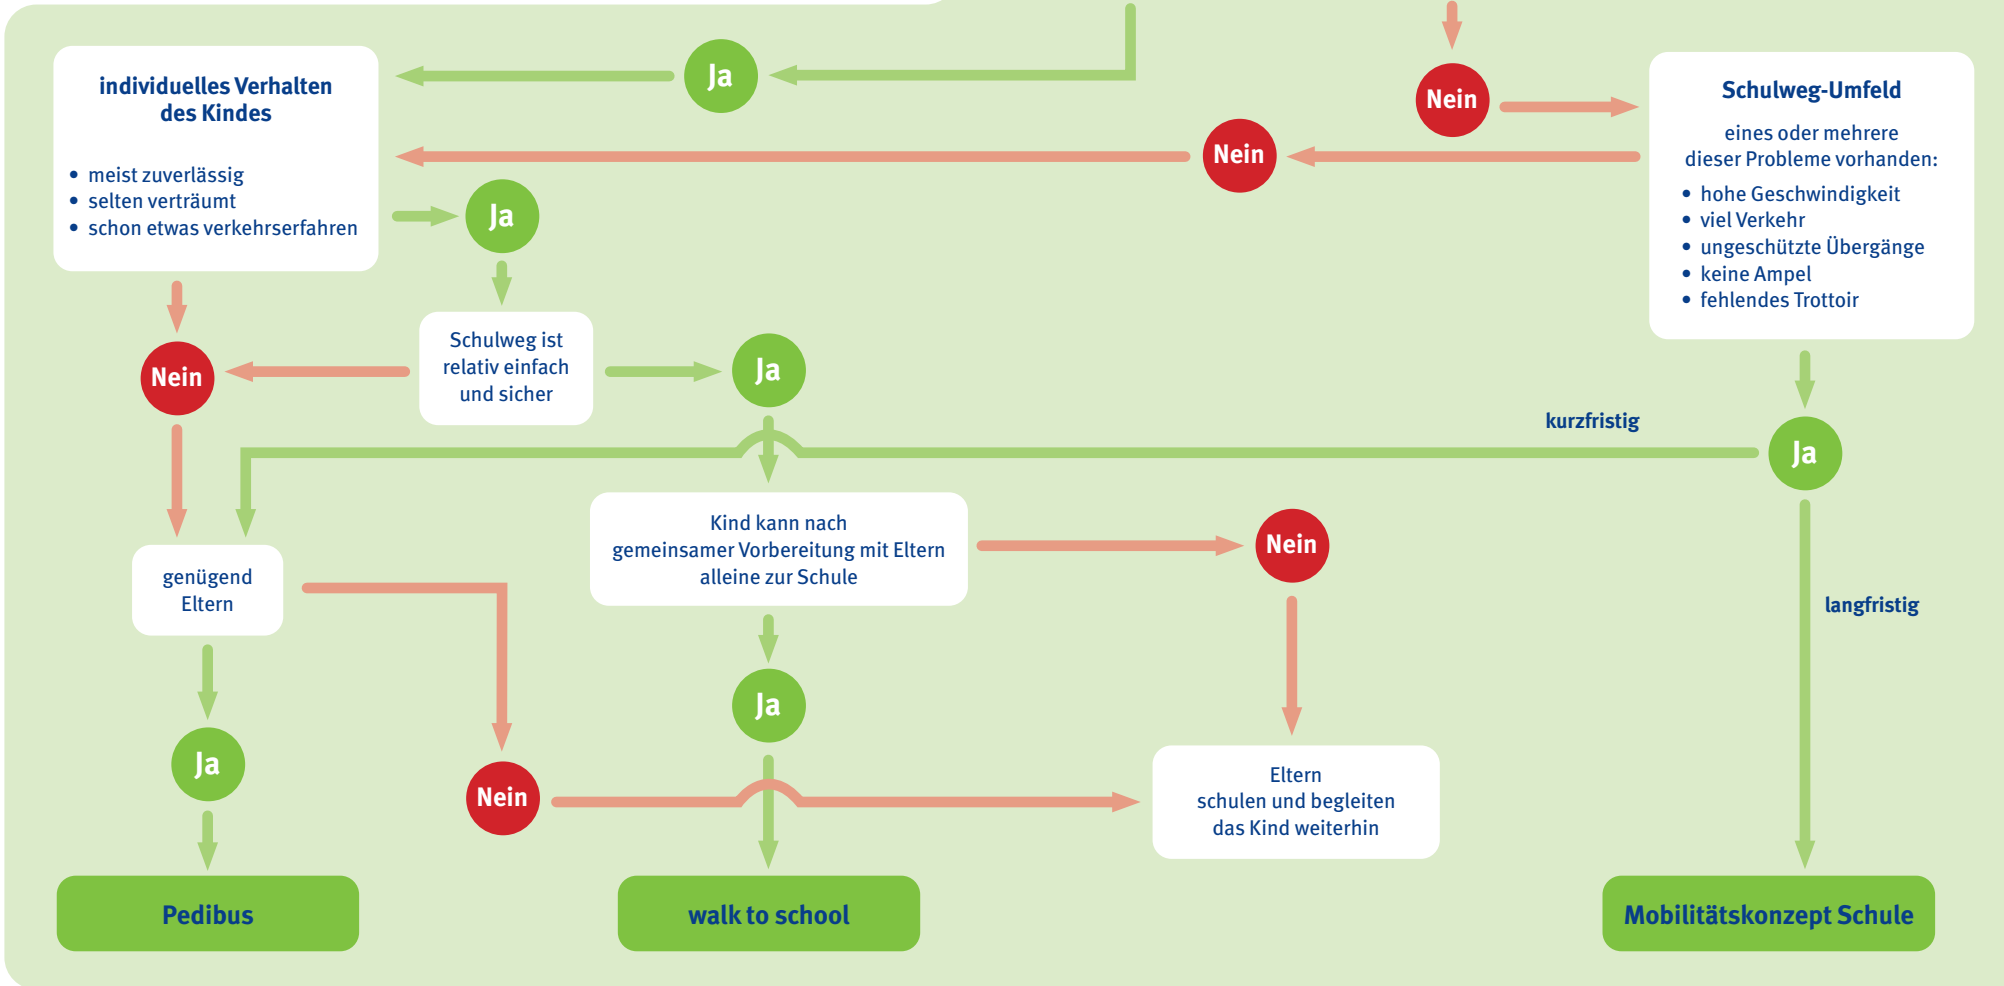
Ja

Nein

individuelles Verhalten des Kindes

- meist zuverlässig
- selten verträumt
- schon etwas verkehrserfahren

Nein

Schulweg-Umfeld

eines oder mehrere dieser Probleme vorhanden:

- hohe Geschwindigkeit
- viel Verkehr
- ungeschützte Übergänge
- keine Ampel
- fehlendes Trottoir

Ja

Nein

Schulweg ist relativ einfach und sicher

Ja

kurzfristig

Ja

Kind kann nach gemeinsamer Vorbereitung mit Eltern alleine zur Schule

Nein

genügend Eltern

langfristig

Ja

Ja

Nein

Eltern schulen und begleiten das Kind weiterhin

Pedibus

walk to school

Mobilitätskonzept Schule